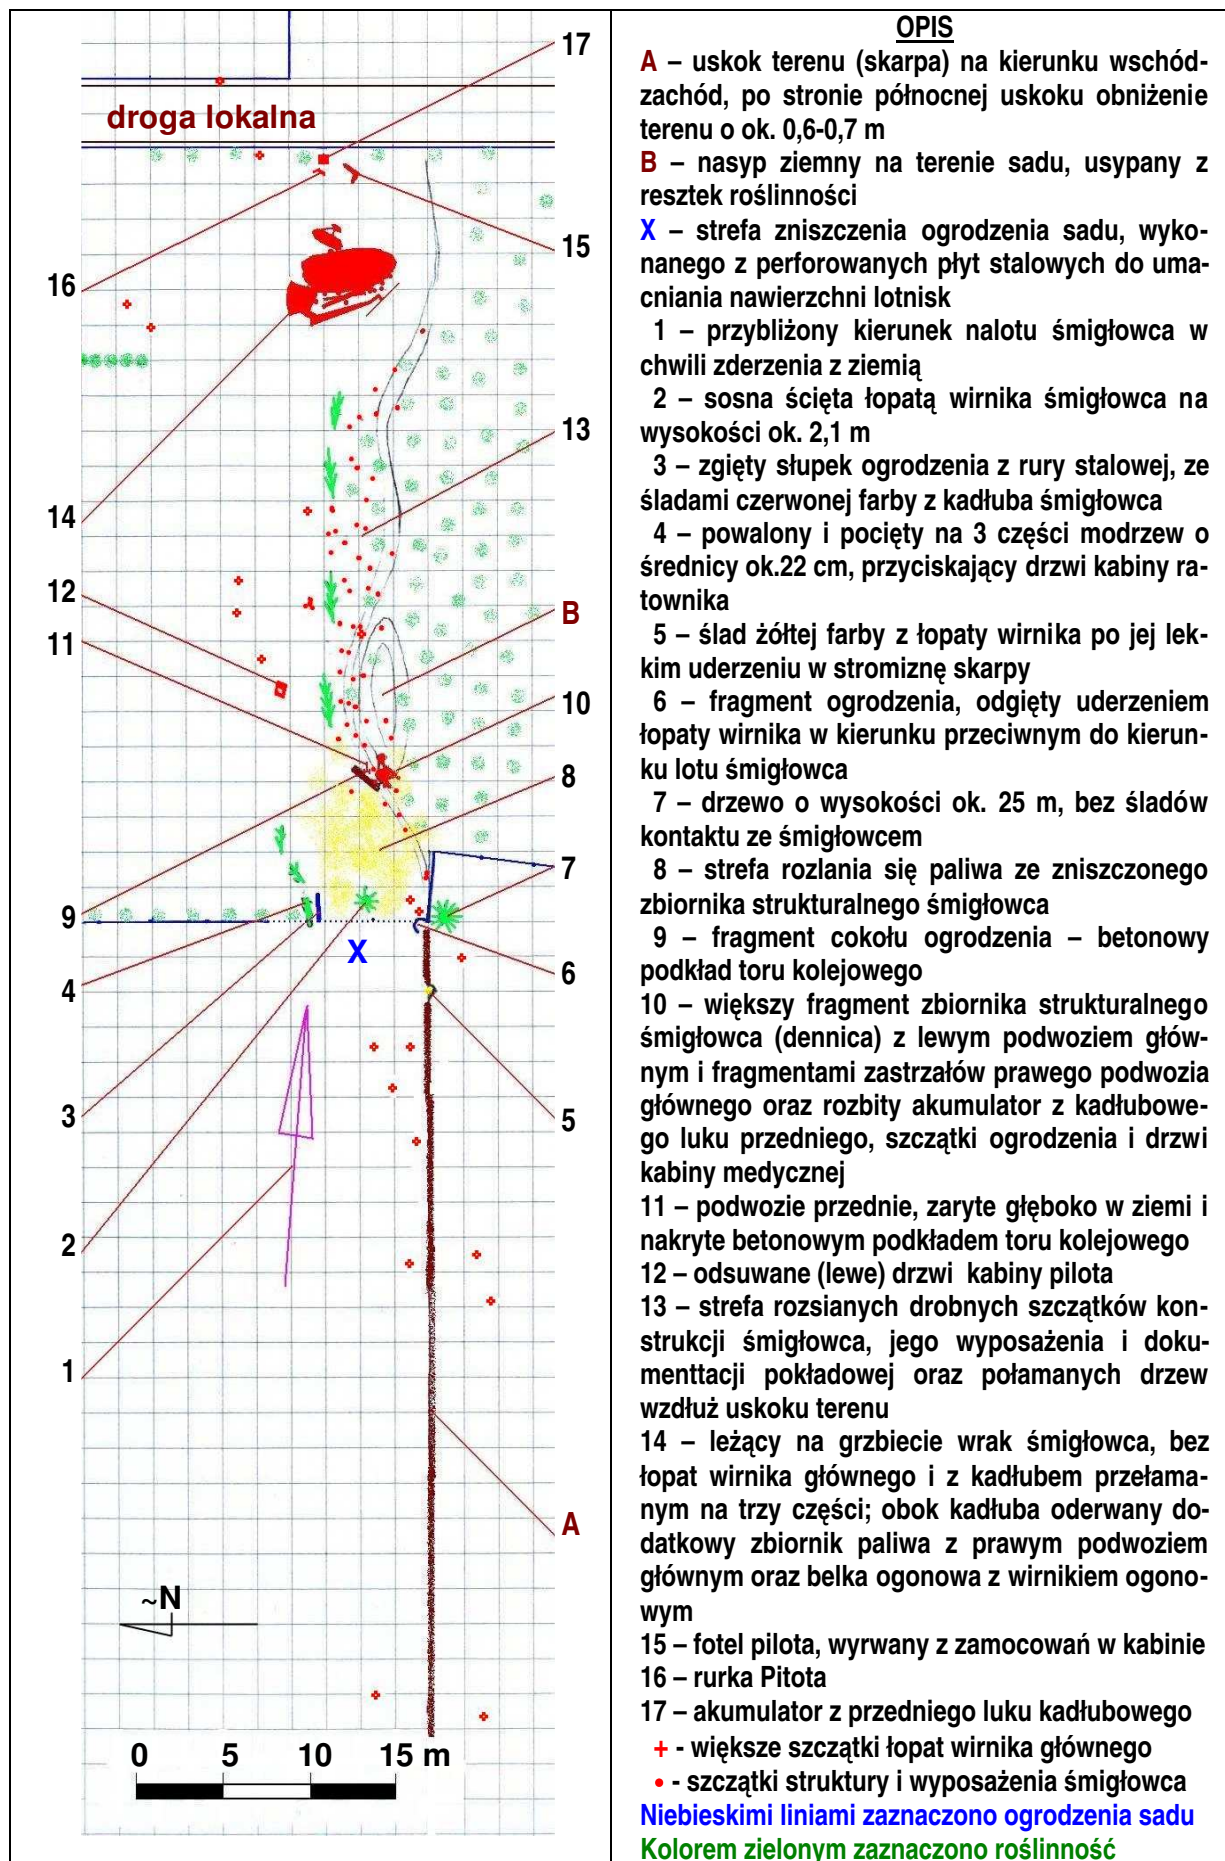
droga lokalna

17
16
15
14
13
12
11
B
10
8
9
7
X
4
6
3
5
2
1
A
~N
0 5 10 15 m

OPIS

A – uskok terenu (skarpa) na kierunku wschód-zachód, po stronie północnej uskoku obniżenie terenu o ok. 0,6-0,7 m

B – nasyp ziemny na terenie sadu, usypany z resztek roślinności

X – strefa zniszczenia ogrodzenia sadu, wykonanego z perforowanych płyt stalowych do umacniania nawierzchni lotnisk

1 – przybliżony kierunek nalotu śmigłowca w chwili zderzenia z ziemią

2 – sosna ścięta łopatą wirnika śmigłowca na wysokości ok. 2,1 m

3 – zgięty słupek ogrodzenia z rury stalowej, ze śladami czerwonej farby z kadłuba śmigłowca

4 – powalony i pocięty na 3 części modrzew o średnicy ok.22 cm, przyciskający drzwi kabiny ratownika

5 – ślad żółtej farby z łopaty wirnika po jej lekkim uderzeniu w stromiznę skarpy

6 – fragment ogrodzenia, odgięty uderzeniem łopaty wirnika w kierunku przeciwnym do kierunku lotu śmigłowca

7 – drzewo o wysokości ok. 25 m, bez śladów kontaktu ze śmigłowcem

8 – strefa rozlania się paliwa ze zniszczonego zbiornika strukturalnego śmigłowca

9 – fragment cokołu ogrodzenia – betonowy podkład toru kolejowego

10 – większy fragment zbiornika strukturalnego śmigłowca (dennica) z lewym podwoziem głównym i fragmentami zastrzałów prawego podwozia głównego oraz rozbity akumulator z kadłubowego luku przedniego, szczątki ogrodzenia i drzwi kabiny medycznej

11 – podwozie przednie, zaryte głęboko w ziemi i nakryte betonowym podkładem toru kolejowego

12 – odsuwane (lewe) drzwi kabiny pilota

13 – strefa rozsianych drobnych szczątków konstrukcji śmigłowca, jego wyposażenia i dokumenttacji pokładowej oraz połamanych drzew wzdłuż uskoku terenu

14 – leżący na grzbiecie wrak śmigłowca, bez łopat wirnika głównego i z kadłubem przełamanym na trzy części; obok kadłuba oderwany dodatkowy zbiornik paliwa z prawym podwoziem głównym oraz belka ogonowa z wirnikiem ogonowym

15 – fotel pilota, wyrwany z zamocowań w kabinie

16 – rurka Pitota

17 – akumulator z przedniego luku kadłubowego

+ - większe szczątki łopat wirnika głównego

• - szczątki struktury i wyposażenia śmigłowca

Niebieskimi liniami zaznaczono ogrodzenia sadu

Kolorem zielonym zaznaczono roślinność